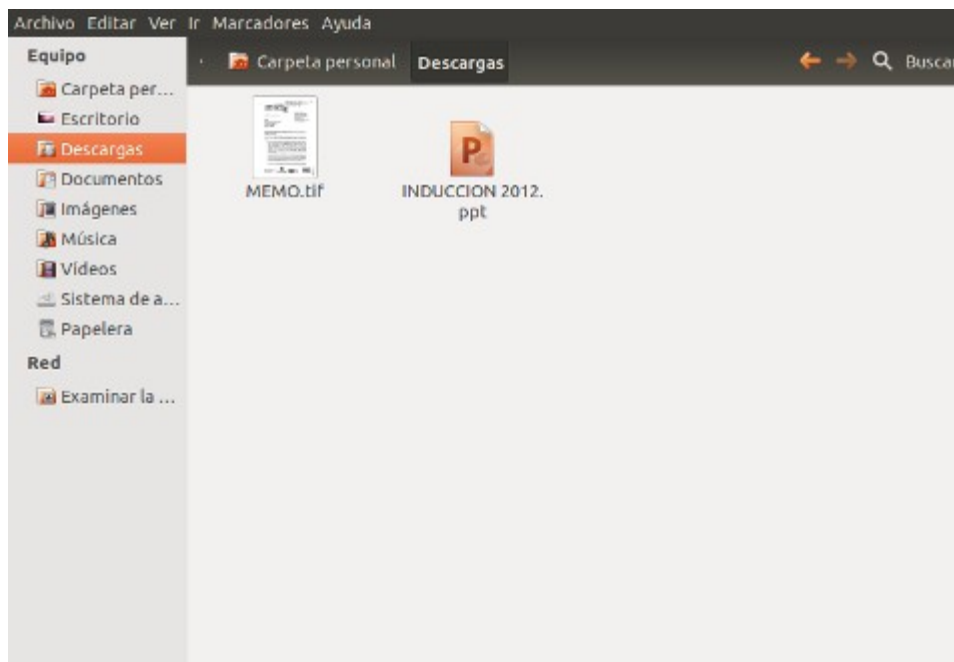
Archivo Editar Ver Ir Marcadores Ayuda

Equipo
Carpeta per...
Escritorio
Descargas
Documentos
Imágenes
Música
Vídeos
Sistema de a...
Papelera
Red
Examinar la ...

Carpeta personal Descargas

Buscar

MEMO.tif

INDUCCION 2012.ppt